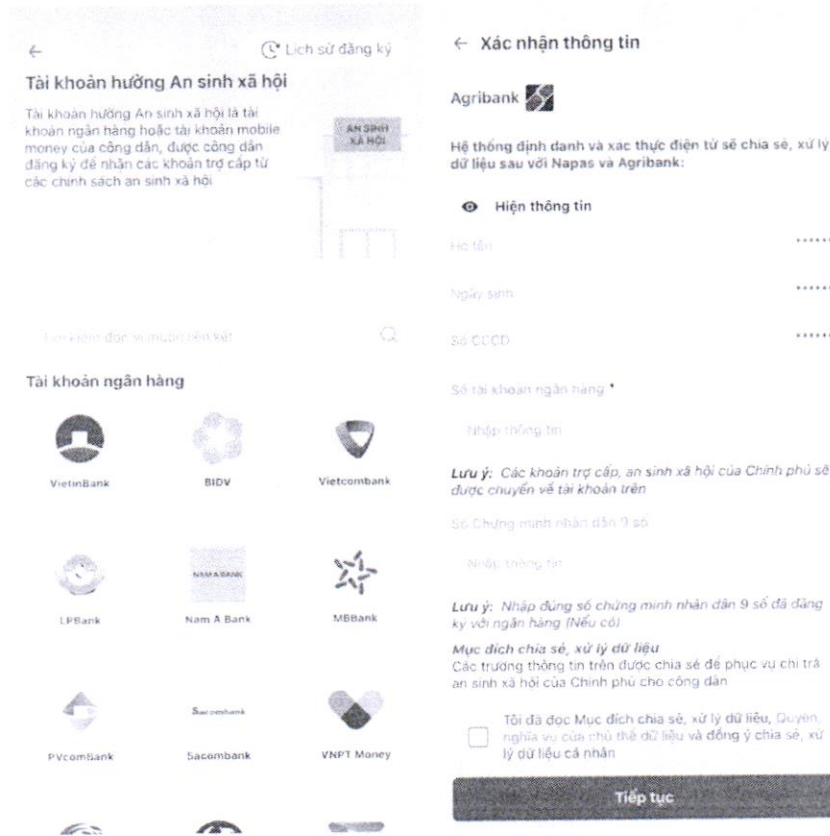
←

Lịch sử đăng ký

Tài khoản hưởng An sinh xã hội

Tài khoản hưởng An sinh xã hội là tài khoản ngân hàng hoặc tài khoản mobile money của công dân, được công dân đăng ký để nhận các khoản trợ cấp từ các chính sách an sinh xã hội

AN SINH XÃ HỘI

Tìm kiếm đơn vị muốn liên kết

Tài khoản ngân hàng

VietinBank

BIDV

Vietcombank

LPBank

NAM A BANK

Nam A Bank

MBBank

PVcomBank

Sacombank

Sacombank

VNPT Money

← Xác nhận thông tin

Agribank

Hệ thống định danh và xác thực điện tử sẽ chia sẻ, xử lý dữ liệu sau với Napas và Agribank:

Hiện thông tin

Họ tên ......

Ngày sinh ......

Số CCCD ......

Số tài khoản ngân hàng *

Nhập thông tin

Lưu ý: Các khoản trợ cấp, an sinh xã hội của Chính phủ sẽ được chuyển về tài khoản trên

Số Chứng minh nhân dân 9 số

Nhập thông tin

Lưu ý: Nhập đúng số chứng minh nhân dân 9 số đã đăng ký với ngân hàng (Nếu có)

Mục đích chia sẻ, xử lý dữ liệu
Các trường thông tin trên được chia sẻ để phục vụ chi trả an sinh xã hội của Chính phủ cho công dân

Tôi đã đọc Mục đích chia sẻ, xử lý dữ liệu, Quyền, nghĩa vụ của chủ thể dữ liệu và đồng ý chia sẻ, xử lý dữ liệu cá nhân

Tiếp tục